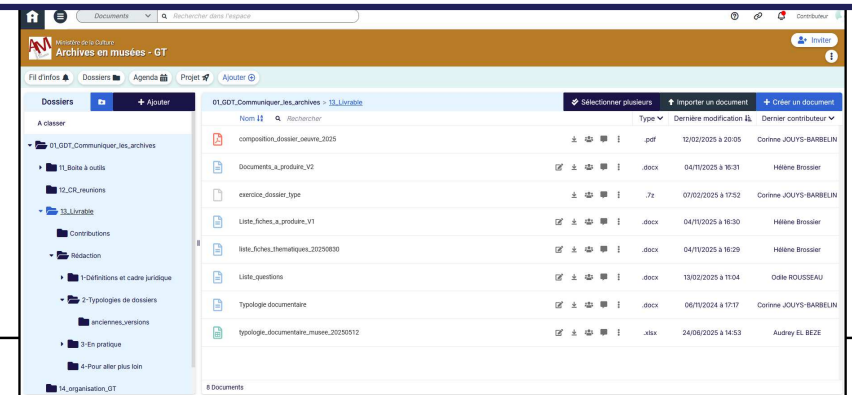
Documents Rechercher dans l'espace

Contributeur

Ministère de la Culture
Archives en musées - GT

Inviter

Fil d'infos Dossiers Agenda Projet Ajouter

Dossiers + Ajouter

A classer

01_GDT_Communiquer_les_archives
11_Boite à outils
12_CR_reunions
13_Livrable
Contributions
Rédaction
1-Définitions et cadre juridique
2-Typologies de dossiers
anciennes_versions
3-En pratique
4-Pour aller plus loin
14_organisation_GT

01_GDT_Communiquer_les_archives > 13_Livrable

Sélectionner plusieurs | Importer un document | + Créer un document

| Nom | Type | Dernière modification | Dernier contributeur |
|---|---|---|---|
| composition_dossier_oeuvre_2025 | .pdf | 12/02/2025 à 20:05 | Corinne JOUYS-BARBELIN |
| Documents_a_produire_V2 | .docx | 04/11/2025 à 16:31 | Hélène Brossier |
| exercice_dossier_type | .7z | 07/02/2025 à 17:52 | Corinne JOUYS-BARBELIN |
| Liste_fiches_a_produire_V1 | .docx | 04/11/2025 à 16:30 | Hélène Brossier |
| liste_fiches_thematiques_20250830 | .docx | 04/11/2025 à 16:29 | Hélène Brossier |
| Liste_questions | .docx | 13/02/2025 à 11:04 | Odile ROUSSEAU |
| Typologie documentaire | .docx | 06/11/2024 à 17:17 | Corinne JOUYS-BARBELIN |
| typologie_documentaire_musee_20250512 | .xlsx | 24/06/2025 à 14:53 | Audrey EL BEZE |

Rechercher

8 Documents